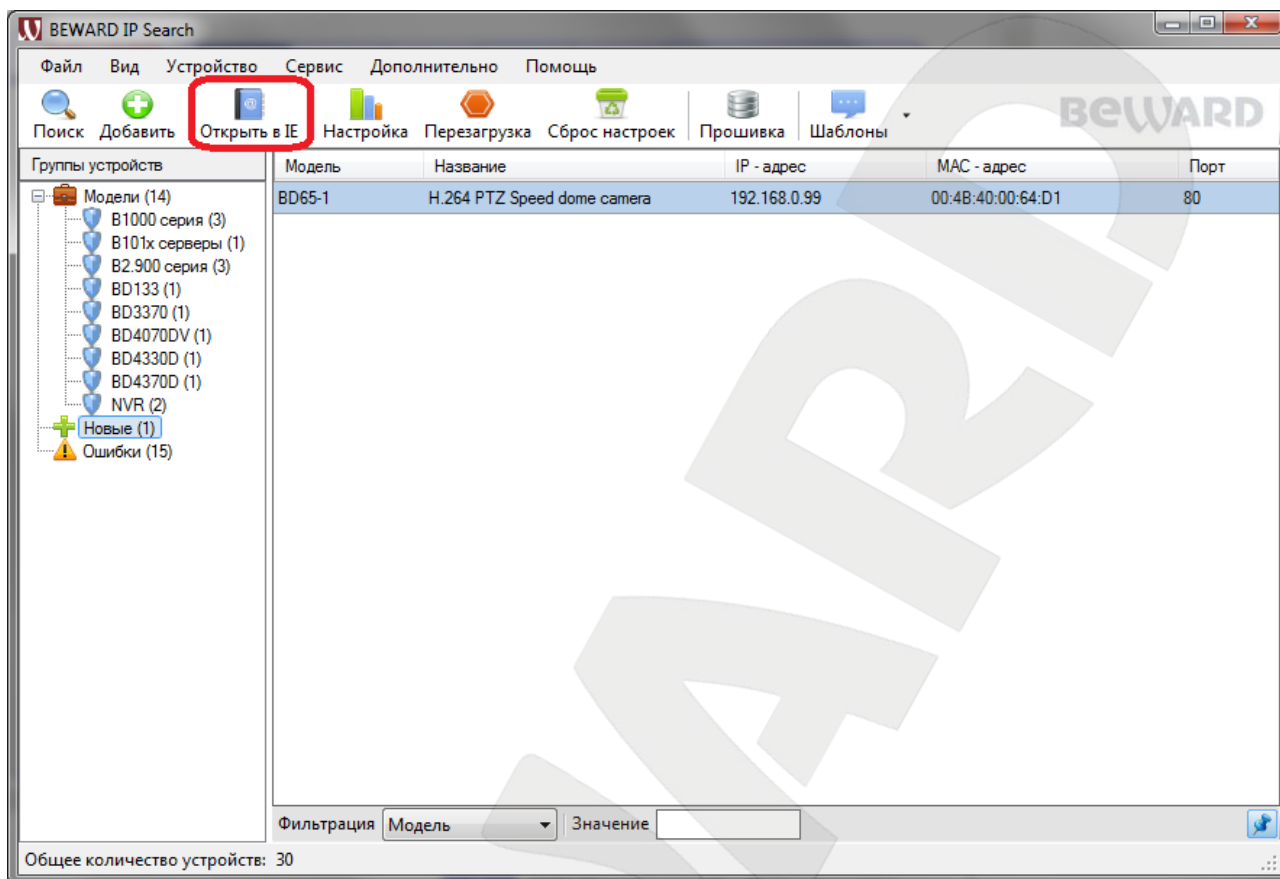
BEWARD IP Search

Файл Вид Устройство Сервис Дополнительно Помощь

Поиск Добавить Открыть в IE Настройка Перезагрузка Сброс настроек Прошивка Шаблоны

BEWARD

Группы устройств

Модели (14)
B1000 серия (3)
B101x серверы (1)
B2.900 серия (3)
BD133 (1)
BD3370 (1)
BD4070DV (1)
BD4330D (1)
BD4370D (1)
NVR (2)
Новые (1)
Ошибки (15)

| Модель | Название | IP - адрес | MAC - адрес | Порт |
|---|---|---|---|---|
| BD65-1 | H.264 PTZ Speed dome camera | 192.168.0.99 | 00:4B:40:00:64:D1 | 80 |

Фильтрация Модель Значение

Общее количество устройств: 30